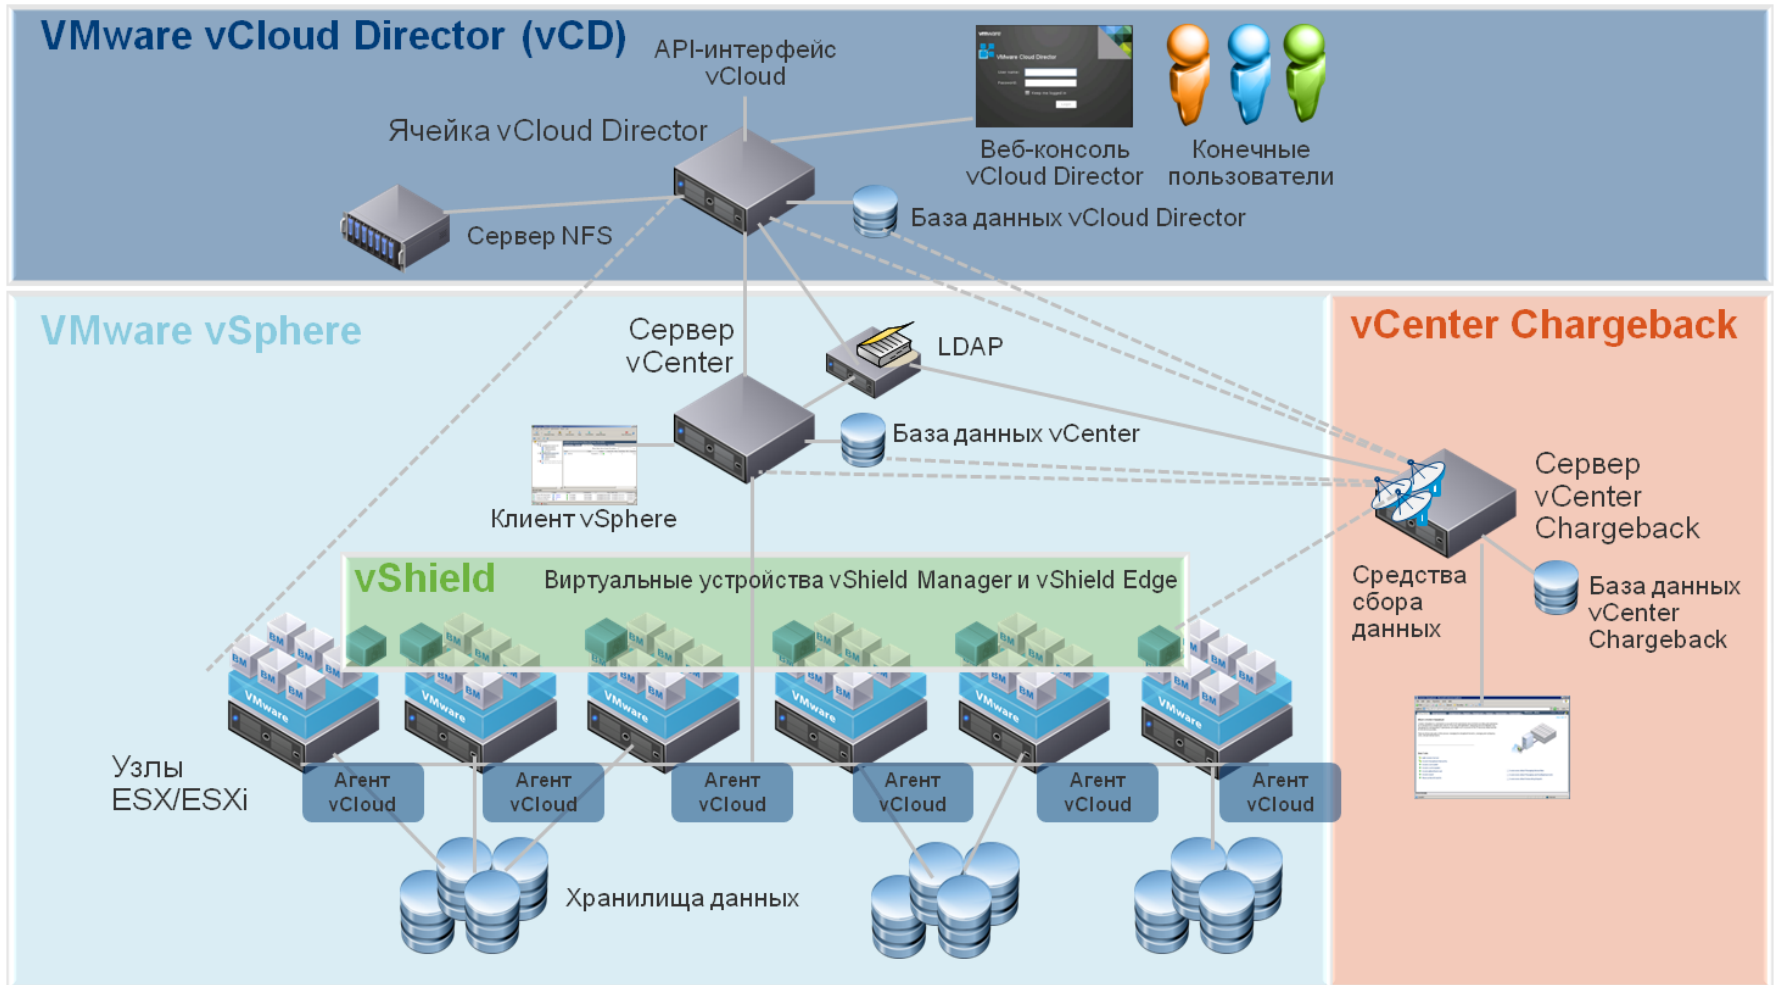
VMware vCloud Director (vCD)

API-интерфейс vCloud

Ячейка vCloud Director

Веб-консоль vCloud Director

Конечные пользователи

Сервер NFS

База данных vCloud Director

VMware vSphere

Сервер vCenter

LDAP

vCenter Chargeback

База данных vCenter

Клиент vSphere

Сервер vCenter Chargeback

vShield

Виртуальные устройства vShield Manager и vShield Edge

Средства сбора данных

База данных vCenter Chargeback

ВМ ВМ ВМ ВМ ВМ ВМ

VMware

Узлы ESX/ESXi

Агент vCloud

Агент vCloud

Агент vCloud

Агент vCloud

Агент vCloud

Агент vCloud

Хранилища данных